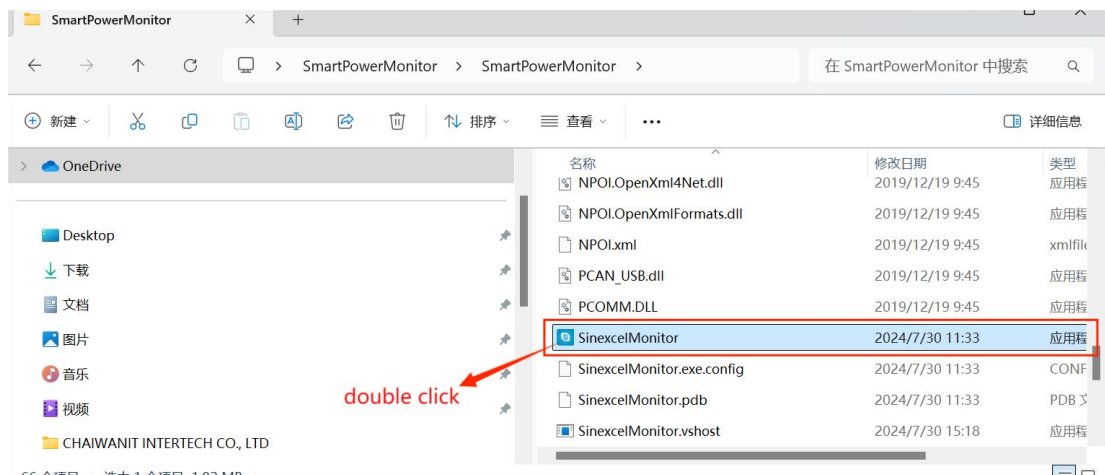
SmartPowerMonitor × +

← → ↑ C > SmartPowerMonitor > SmartPowerMonitor >

在 SmartPowerMonitor 中搜索

新建 排序 查看 ··· 详细信息

OneDrive

Desktop
下载
文档
图片
音乐
视频
CHAIWANIT INTERTECH CO., LTD

| 名称 | 修改日期 | 类型 |
|---|---|---|
| NPOI.OpenXml4Net.dll | 2019/12/19 9:45 | 应用程 |
| NPOI.OpenXmlFormats.dll | 2019/12/19 9:45 | 应用程 |
| NPOI.xml | 2019/12/19 9:45 | xmlfil |
| PCAN_USB.dll | 2019/12/19 9:45 | 应用程 |
| PCOMM.DLL | 2019/12/19 9:45 | 应用程 |
| SinexcelMonitor | 2024/7/30 11:33 | 应用程 |
| SinexcelMonitor.exe.config | 2024/7/30 11:33 | CONF |
| SinexcelMonitor.pdb | 2024/7/30 11:33 | PDB 文 |
| SinexcelMonitor.vshost | 2024/7/30 15:18 | 应用程 |

double click

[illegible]